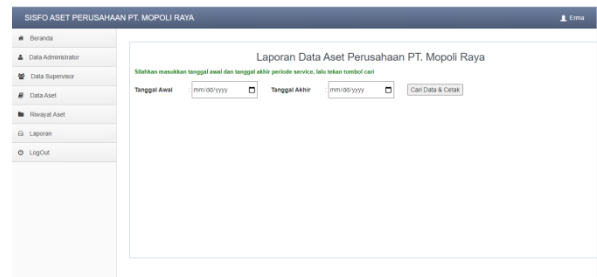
SISFO ASET PERUSAHAAN PT. MOPOLI RAYA

Erma

Beranda

Data Administrator

Data Supervisor

Data Aset

Riwayat Aset

Laporan

LogOut

Laporan Data Aset Perusahaan PT. Mopoli Raya

Silahkan masukkan tanggal awal dan tanggal akhir periode service, lalu tekan tombol cari

Tanggal Awal mm/dd/yyyy

Tanggal Akhir mm/dd/yyyy

Cari Data & Cetak